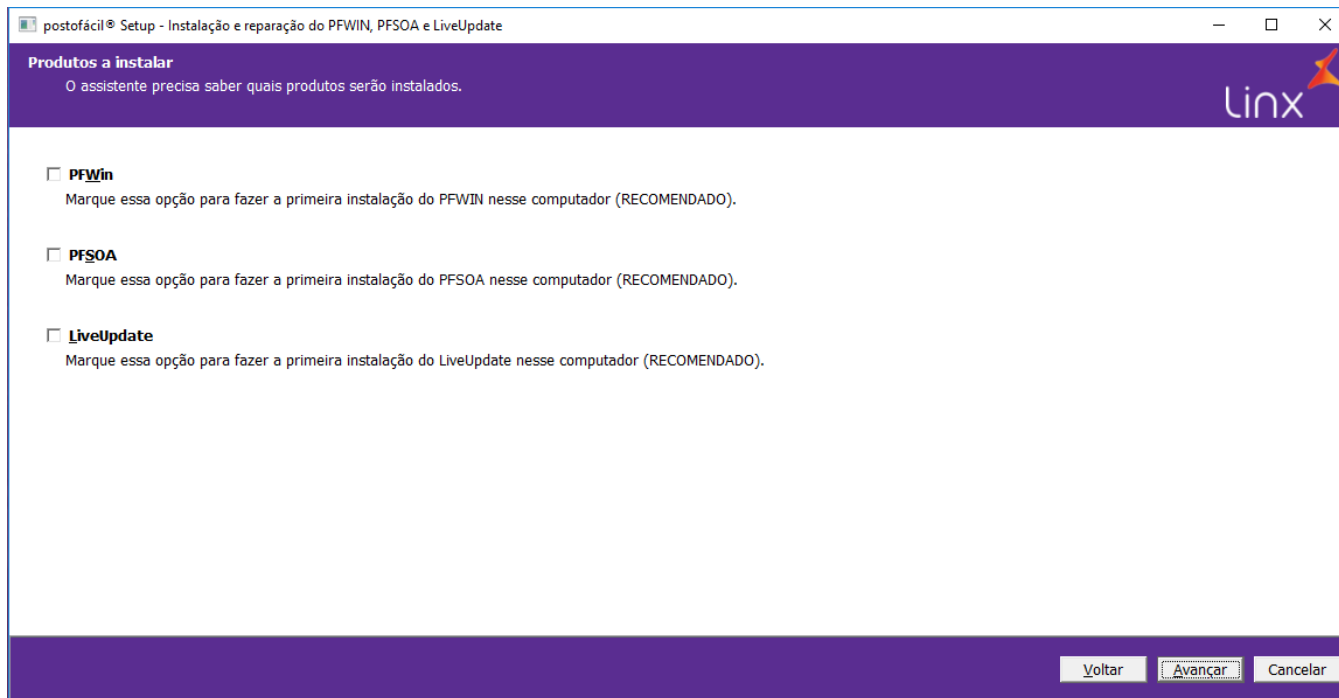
postofácil® Setup - Instalação e reparação do PFWIN, PFSOA e LiveUpdate

Produtos a instalar
O assistente precisa saber quais produtos serão instalados.

Linx

PFWin
Marque essa opção para fazer a primeira instalação do PFWIN nesse computador (RECOMENDADO).

PFSOA
Marque essa opção para fazer a primeira instalação do PFSOA nesse computador (RECOMENDADO).

LiveUpdate
Marque essa opção para fazer a primeira instalação do LiveUpdate nesse computador (RECOMENDADO).

Voltar
Avançar
Cancelar